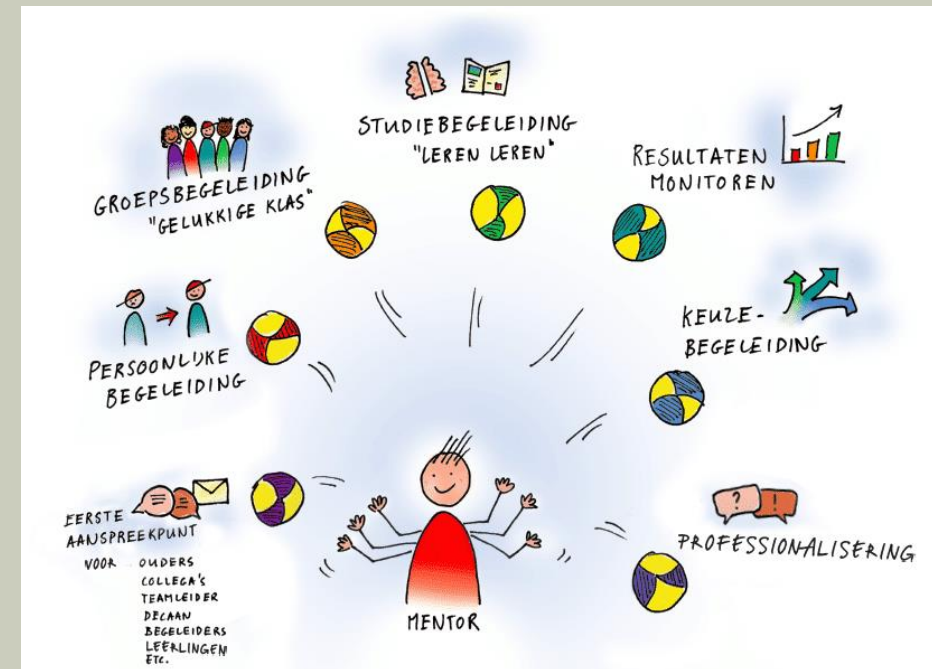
STUDIEBEGELEIDING
"LEREN LEREN"

GROEPSBEGELEIDING
"GELUKKIGE KLAS"

RESULTATEN
MONITOREN

PERSOONLIJKE
BEGELEIDING

KEUZE-
BEGELEIDING

EERSTE
AANSPREEKPUNT
VOOR OUDERS
COLLEGA'S
TEAMLEIDER
DECAAN
BEGELEIDERS
LEERLINGEN
ETC.

?
!

PROFESSIONALISERING

MENTOR